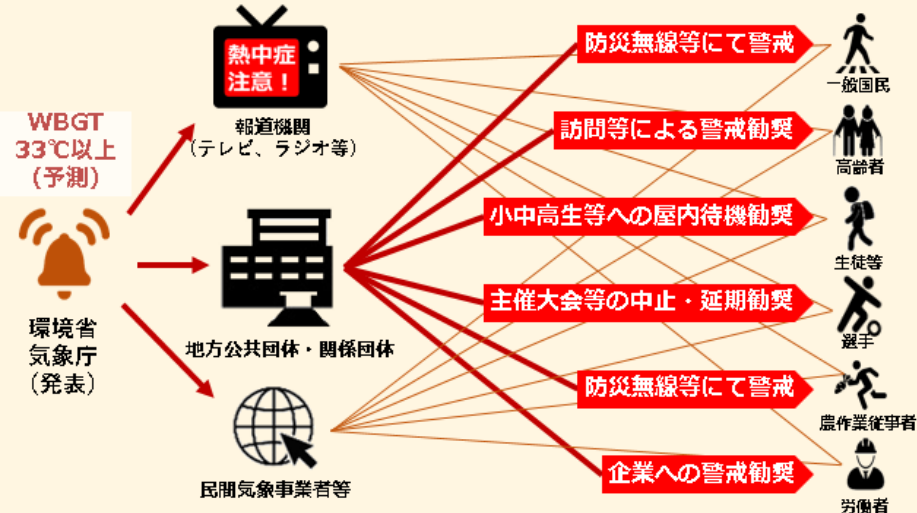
WBGT
33℃以上
(予測)

環境省
気象庁
(発表)

熱中症
注意!

報道機関
(テレビ、ラジオ等)

地方公共団体・関係団体

民間気象事業者等

防災無線等にて警戒

訪問等による警戒勧奨

小中高生等への屋内待機勧奨

主催大会等の中止・延期勧奨

防災無線等にて警戒

企業への警戒勧奨

一般国民

高齢者

生徒等

選手

農作業従事者

労働者